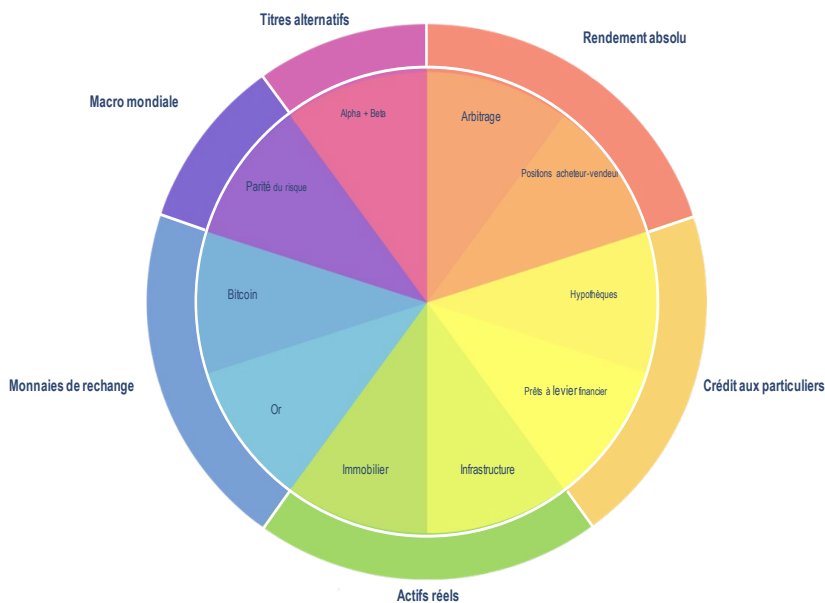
Titres alternatifs

Rendement absolu

Macro mondiale

Alpha + Beta

Arbitrage

Positions acheteur-vendeur

Parité du risque

Hypothèques

Bitcoin

Monnaies de rechange

Prêts à levier financier

Crédit aux particuliers

Or

Immobilier

Infrastructure

Actifs réels